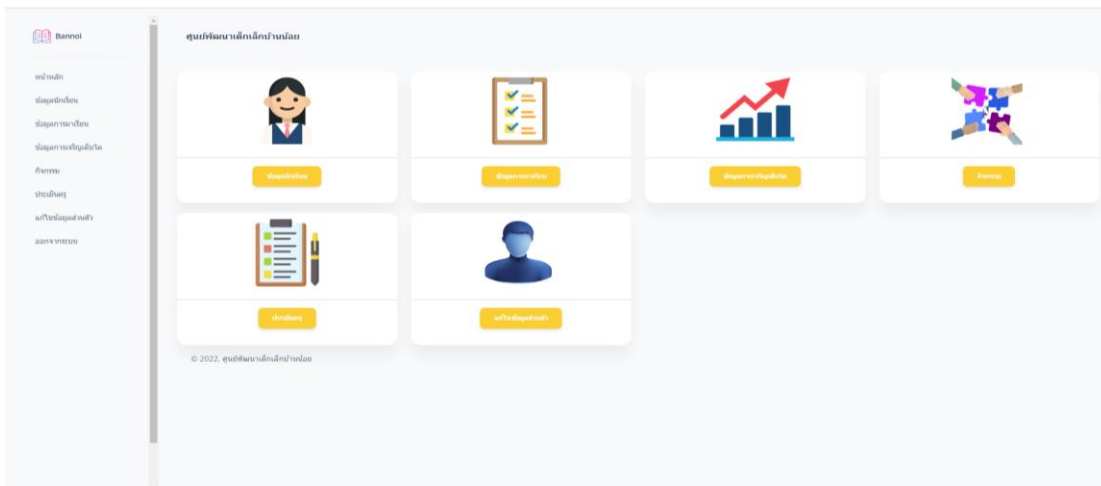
Bannoi

หน้าหลัก
ข้อมูลนักเรียน
ข้อมูลการมาเรียน
ข้อมูลการเจริญเติบโต
กิจกรรม
ประเมินครู
แก้ไขข้อมูลส่วนตัว
ออกจากระบบ

ศูนย์พัฒนาเด็กเล็กบ้านน้อย

ข้อมูลนักเรียน

ข้อมูลการมาเรียน

ข้อมูลการเจริญเติบโต

กิจกรรม

ประเมินครู

แก้ไขข้อมูลส่วนตัว

© 2022, ศูนย์พัฒนาเด็กเล็กบ้านน้อย